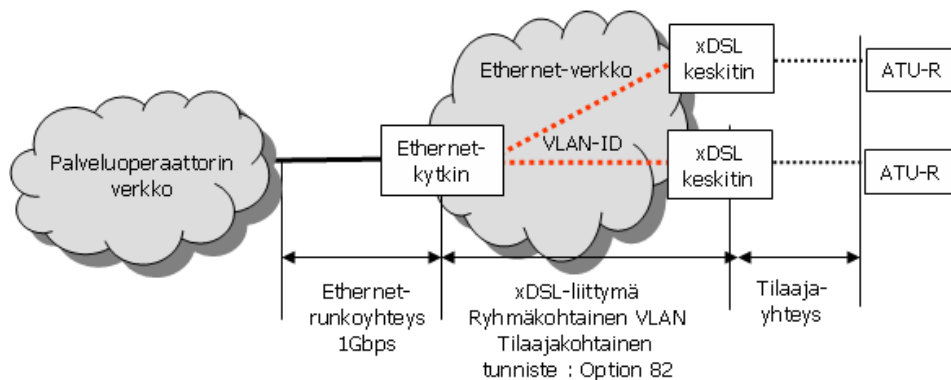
Ethernet-verkko

xDSL keskitin

ATU-R

Palveluoperaattorin verkko

Ethernet-kytkin

VLAN-ID

xDSL keskitin

ATU-R

Ethernet-runkoyhteys 1Gbps

xDSL-liittymä Ryhmäkohtainen VLAN Tilaajakohtainen tunniste : Option 82

Tilaaja-yhteys